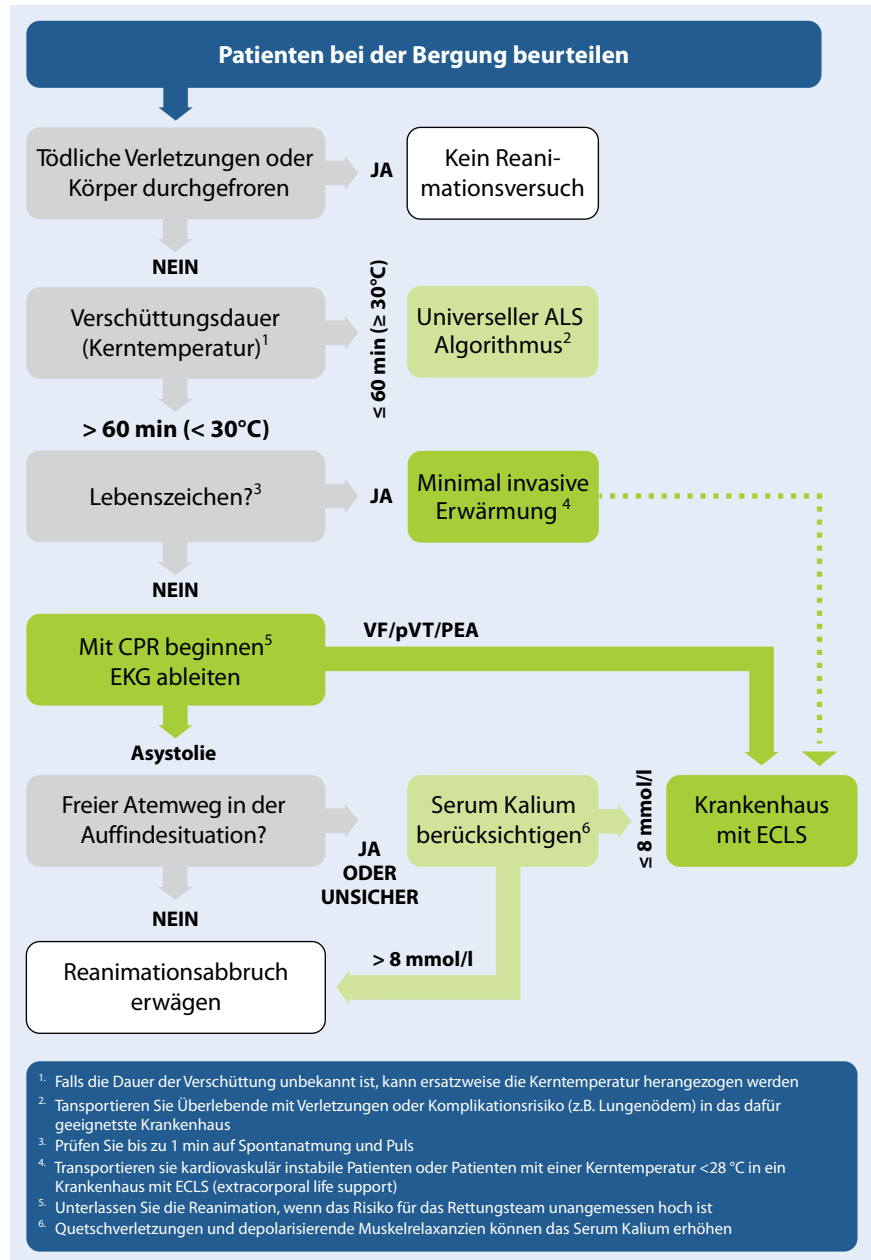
Patienten bei der Bergung beurteilen

Tödliche Verletzungen oder Körper durchgefroren

JA

Kein Reanimationsversuch

NEIN

Verschüttungsdauer (Kerntemperatur)$^1$

≤ 60 min (≥ 30°C)

Universeller ALS Algorithmus$^2$

> 60 min (< 30°C)

Lebenszeichen?$^3$

JA

Minimal invasive Erwärmung $^4$

NEIN

Mit CPR beginnen$^5$ EKG ableiten

VF/pVT/PEA

Asystolie

Freier Atemweg in der Auffindesituation?

JA ODER UNSICHER

Serum Kalium berücksichtigen$^6$

≤ 8 mmol/l

Krankenhaus mit ECLS

NEIN

> 8 mmol/l

Reanimationsabbruch erwägen

1. Falls die Dauer der Verschüttung unbekannt ist, kann ersatzweise die Kerntemperatur herangezogen werden
2. Tansportieren Sie Überlebende mit Verletzungen oder Komplikationsrisiko (z.B. Lungenödem) in das dafür geeignetste Krankenhaus
3. Prüfen Sie bis zu 1 min auf Spontanatmung und Puls
4. Transportieren sie kardiovaskulär instabile Patienten oder Patienten mit einer Kerntemperatur <28 °C in ein Krankenhaus mit ECLS (extracorporal life support)
5. Unterlassen Sie die Reanimation, wenn das Risiko für das Rettungsteam unangemessen hoch ist
6. Quetschverletzungen und depolarisierende Muskelrelaxanzien können das Serum Kalium erhöhen